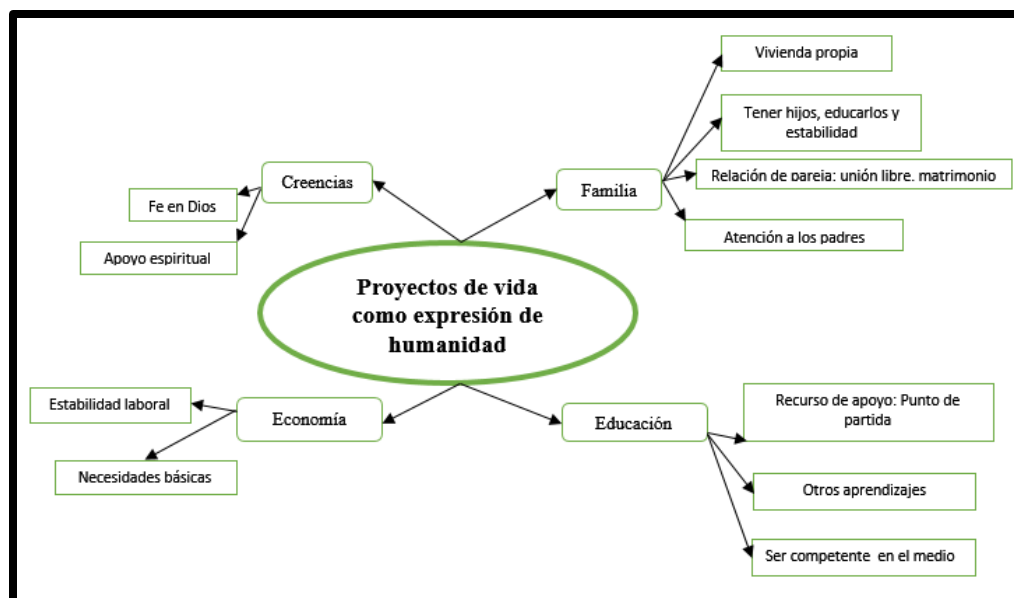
Proyectos de vida como expresión de humanidad

Creencias

Fe en Dios

Apoyo espiritual

Familia

Vivienda propia

Tener hijos, educarlos y estabilidad

Relación de pareja: unión libre, matrimonio

Atención a los padres

Economía

Estabilidad laboral

Necesidades básicas

Educación

Recurso de apoyo: Punto de partida

Otros aprendizajes

Ser competente en el medio